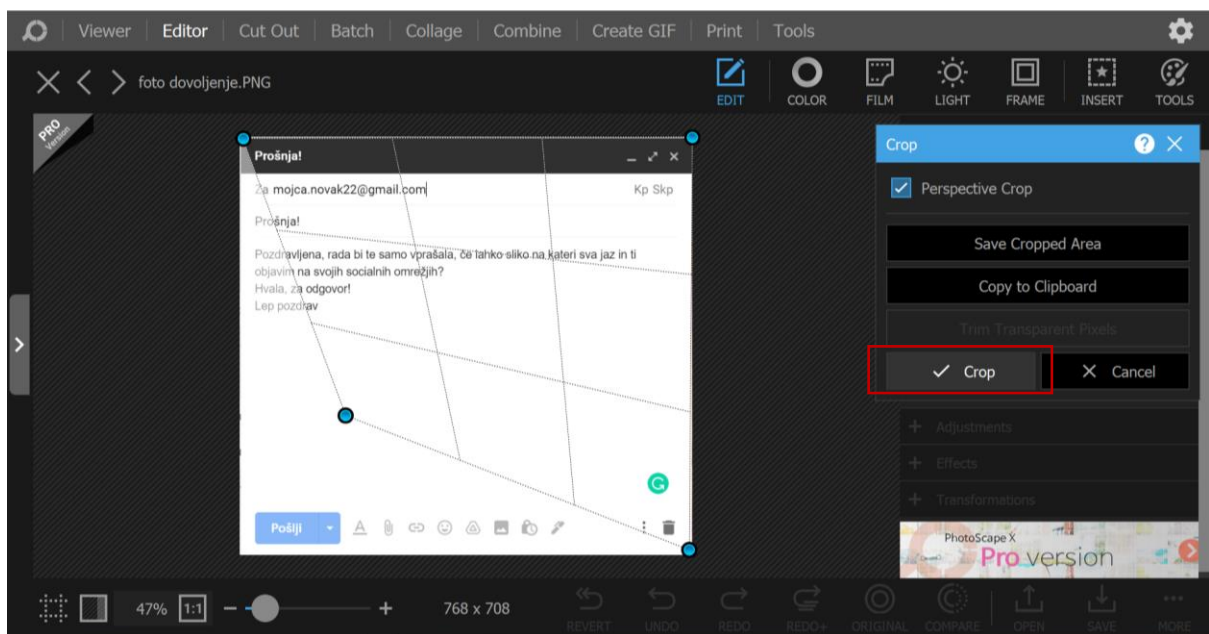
Viewer Editor Cut Out Batch Collage Combine Create GIF Print Tools

foto dovoljenje.PNG

EDIT COLOR FILM LIGHT FRAME INSERT TOOLS

PRO Version

Prošnja!

Za mojca.novak22@gmail.com Kp Skp

Prošnja!

Pozdravljena, rada bi te samo vprašala, če lahko sliko na kateri sva jaz in ti objavim na svojih socialnih omrežjih?
Hvala, za odgovor!
Lep pozdrav

Pošlji

Crop

Perspective Crop

Save Cropped Area

Copy to Clipboard

Trim Transparent Pixels

Crop

Cancel

Adjustments

Effects

Transformations

PhotoScape X
Pro version

47% 1:1 768 x 708

REVERT UNDO REDO REDO+ ORIGINAL COMPARE OPEN SAVE MORE